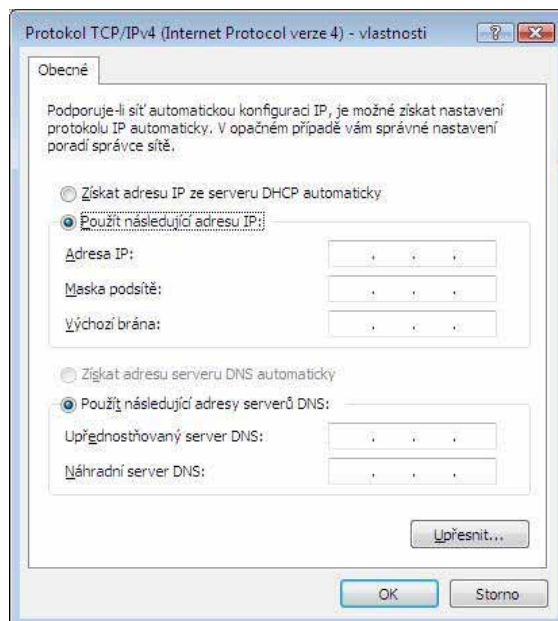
Protokol TCP/IPv4 (Internet Protocol verze 4) - vlastnosti

?

Obecné

Podporuje-li síť automatickou konfiguraci IP, je možné získat nastavení protokolu IP automaticky. V opačném případě vám správné nastavení poradí správce sítě.

Získat adresu IP ze serveru DHCP automaticky

Použít následující adresu IP:

Adresa IP:

Maska podsítě:

Výchozí brána:

Získat adresu serveru DNS automaticky

Použít následující adresy serverů DNS:

Upřednostňovaný server DNS:

Náhradní server DNS:

Upřesnit...

OK

Storno